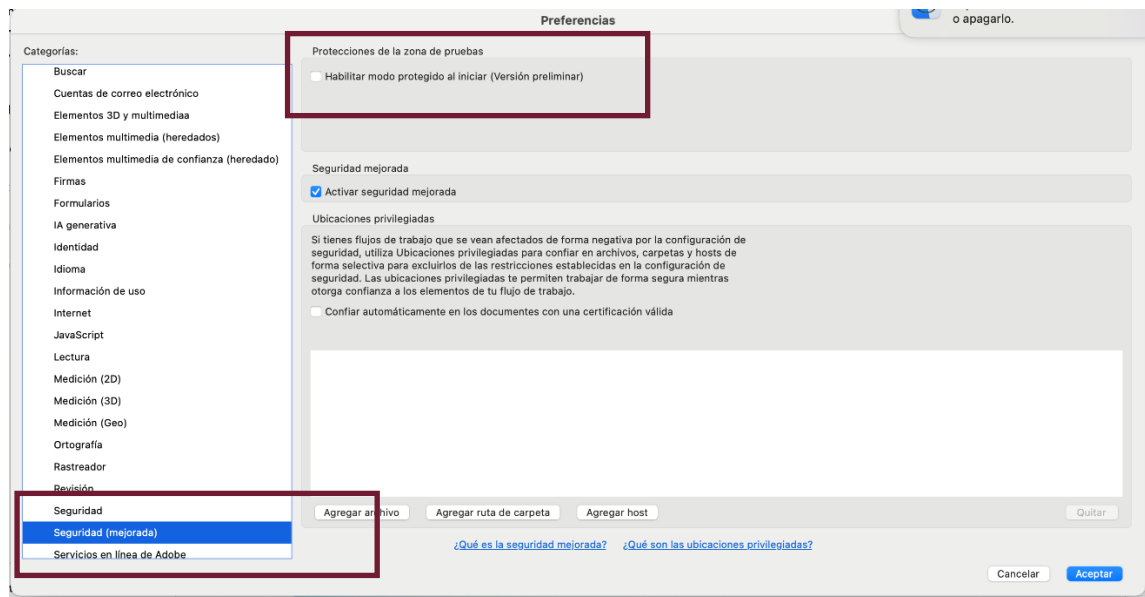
Preferencias

o apagarlo.

Categorías:

Buscar
Cuentas de correo electrónico
Elementos 3D y multimediaa
Elementos multimedia (heredados)
Elementos multimedia de confianza (heredado)
Firmas
Formularios
IA generativa
Identidad
Idioma
Información de uso
Internet
JavaScript
Lectura
Medición (2D)
Medición (3D)
Medición (Geo)
Ortografía
Rastreador
Revisión
Seguridad
Seguridad (mejorada)
Servicios en línea de Adobe

Protecciones de la zona de pruebas

Habilitar modo protegido al iniciar (Versión preliminar)

Seguridad mejorada

Activar seguridad mejorada

Ubicaciones privilegiadas

Si tienes flujos de trabajo que se vean afectados de forma negativa por la configuración de seguridad, utiliza Ubicaciones privilegiadas para confiar en archivos, carpetas y hosts de forma selectiva para excluirlos de las restricciones establecidas en la configuración de seguridad. Las ubicaciones privilegiadas te permiten trabajar de forma segura mientras otorga confianza a los elementos de tu flujo de trabajo.

Confiar automáticamente en los documentos con una certificación válida

Agregar archivo | Agregar ruta de carpeta | Agregar host | Quitar

¿Qué es la seguridad mejorada? ¿Qué son las ubicaciones privilegiadas?

Cancelar | Aceptar